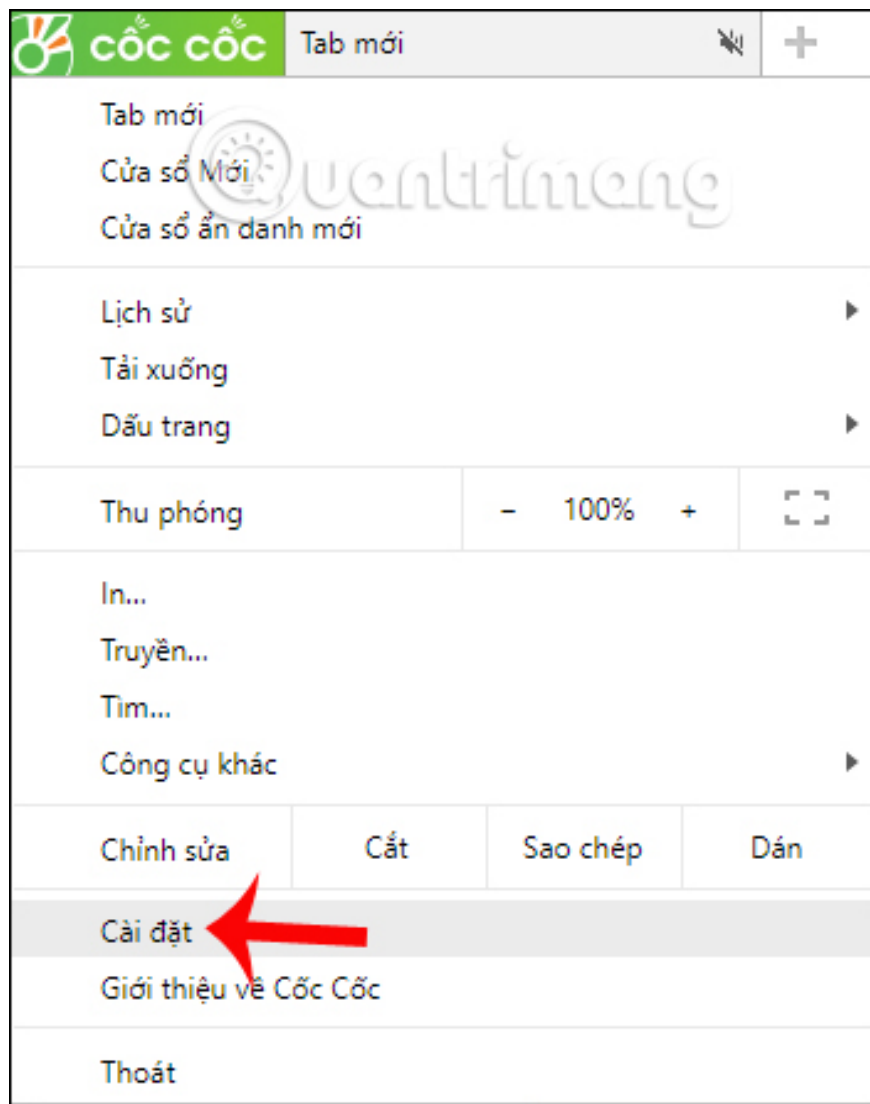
cốc cốc

Tab mới

+

Tab mới
Cửa sổ Mới
Cửa sổ ẩn danh mới

Quantrimang

Lịch sử
Tải xuống
Dấu trang

Thu phóng – 100% +

In...
Truyền...
Tìm...
Công cụ khác

Chỉnh sửa | Cắt | Sao chép | Dán

Cài đặt
Giới thiệu về Cốc Cốc

Thoát